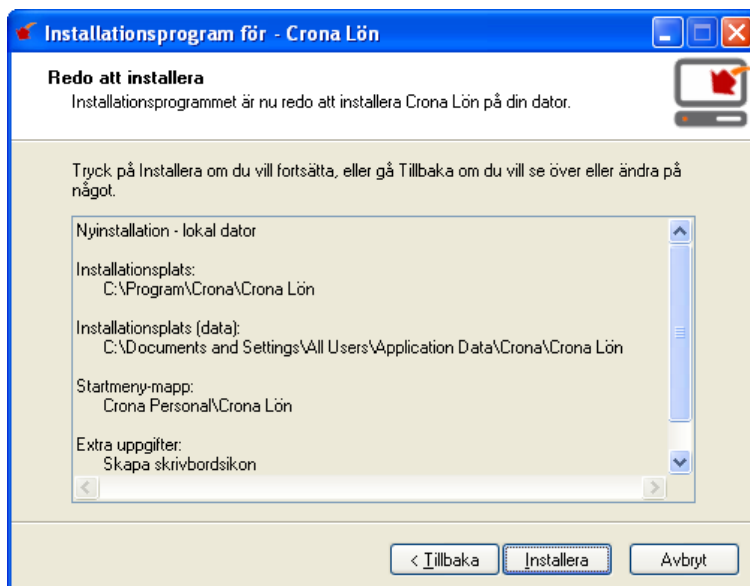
Installationsprogram för - Crona Lön

Redo att installera

Installationsprogrammet är nu redo att installera Crona Lön på din dator.

Tryck på Installera om du vill fortsätta, eller gå Tillbaka om du vill se över eller ändra på något.

Nyinstallation - lokal dator

Installationsplats:
C:\Program\Crona\Crona Lön

Installationsplats (data):
C:\Documents and Settings\All Users\Application Data\Crona\Crona Lön

Startmeny-mapp:
Crona Personal\Crona Lön

Extra uppgifter:
Skapa skrivbordsikon

< Tillbaka | Installera | Avbryt